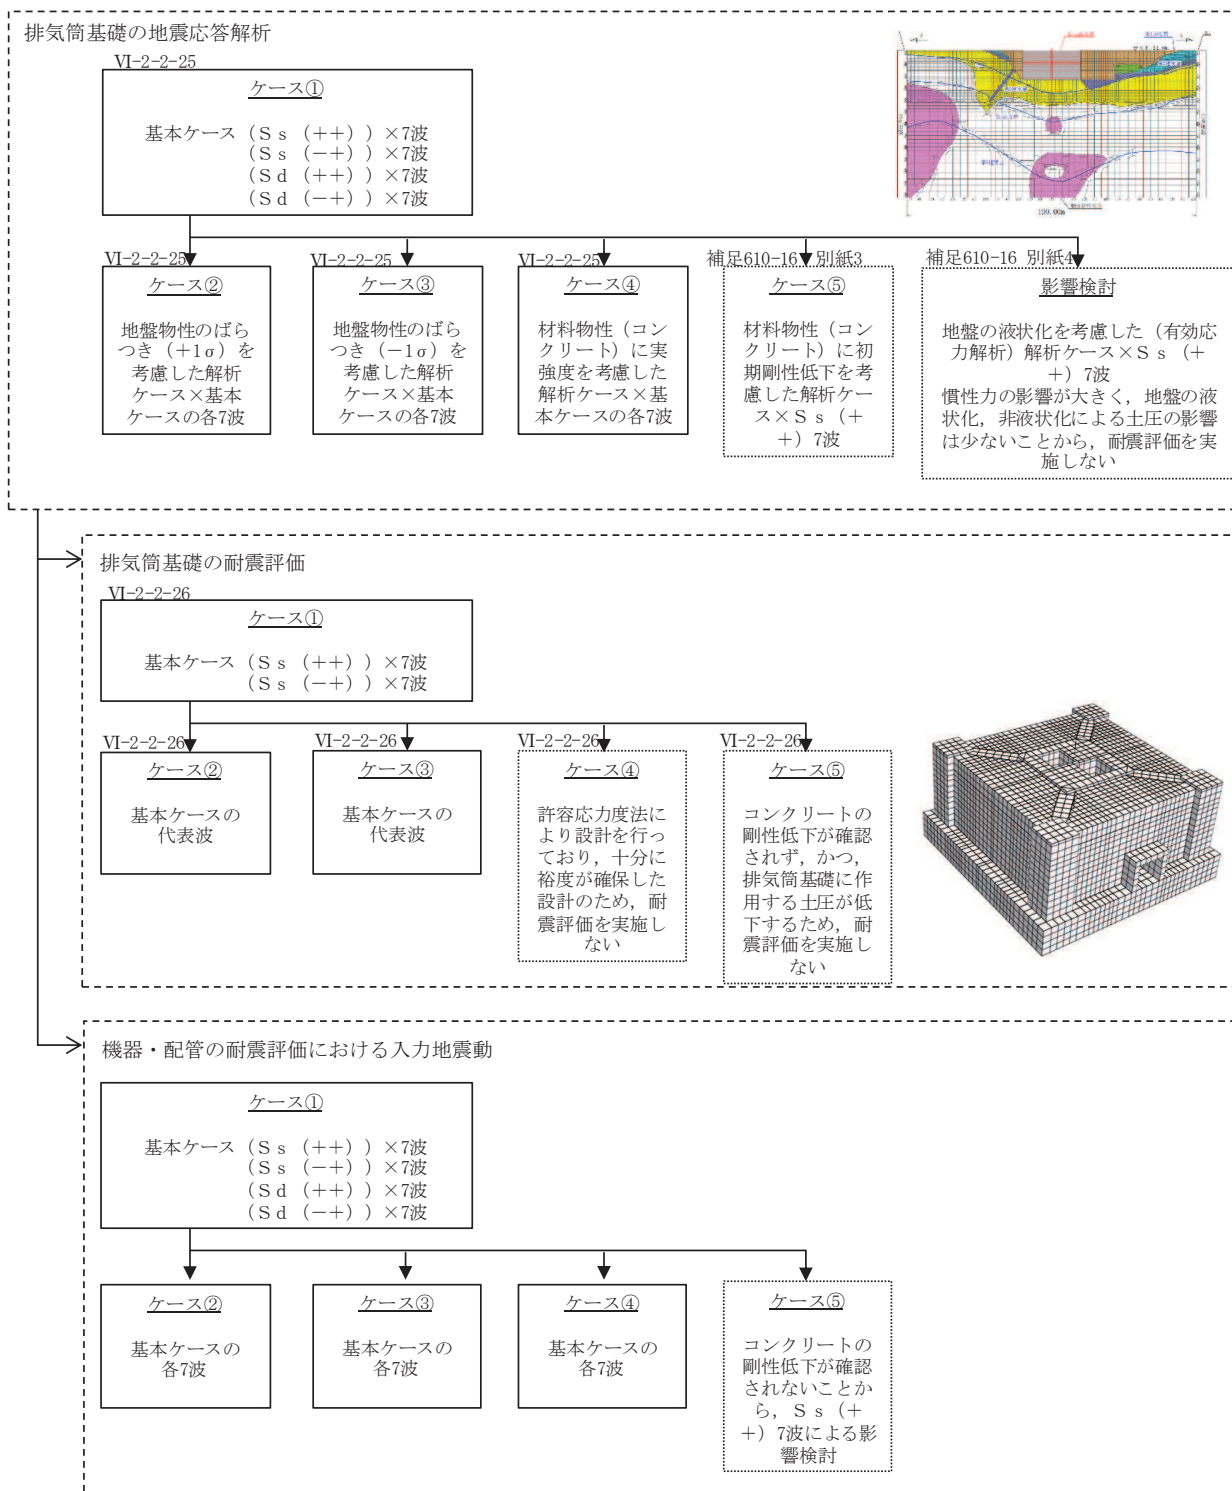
排気筒基礎の地震応答解析

VI-2-2-25

ケース①

基本ケース（Ｓｓ（＋＋））×7波
（Ｓｓ（－＋））×7波
（Ｓｄ（＋＋））×7波
（Ｓｄ（－＋））×7波

190.00m

VI-2-2-25
ケース②
地盤物性のばらつき（＋1σ）を考慮した解析ケース×基本ケースの各7波

VI-2-2-25
ケース③
地盤物性のばらつき（－1σ）を考慮した解析ケース×基本ケースの各7波

VI-2-2-25
ケース④
材料物性（コンクリート）に実強度を考慮した解析ケース×基本ケースの各7波

補足610-16 別紙3
ケース⑤
材料物性（コンクリート）に初期剛性低下を考慮した解析ケース×Ｓｓ（＋＋）7波

補足610-16 別紙4
影響検討
地盤の液状化を考慮した（有効応力解析）解析ケース×Ｓｓ（＋＋）7波
慣性力の影響が大きく，地盤の液状化，非液状化による土圧の影響は少ないことから，耐震評価を実施しない

排気筒基礎の耐震評価

VI-2-2-26

ケース①

基本ケース（Ｓｓ（＋＋））×7波
（Ｓｓ（－＋））×7波

VI-2-2-26
ケース②
基本ケースの代表波

VI-2-2-26
ケース③
基本ケースの代表波

VI-2-2-26
ケース④
許容応力度法により設計を行っており，十分に裕度が確保した設計のため，耐震評価を実施しない

VI-2-2-26
ケース⑤
コンクリートの剛性低下が確認されず，かつ，排気筒基礎に作用する土圧が低下するため，耐震評価を実施しない

機器・配管の耐震評価における入力地震動

ケース①

基本ケース（Ｓｓ（＋＋））×7波
（Ｓｓ（－＋））×7波
（Ｓｄ（＋＋））×7波
（Ｓｄ（－＋））×7波

ケース②
基本ケースの各7波

ケース③
基本ケースの各7波

ケース④
基本ケースの各7波

ケース⑤
コンクリートの剛性低下が確認されないことから，Ｓｓ（＋＋）7波による影響検討